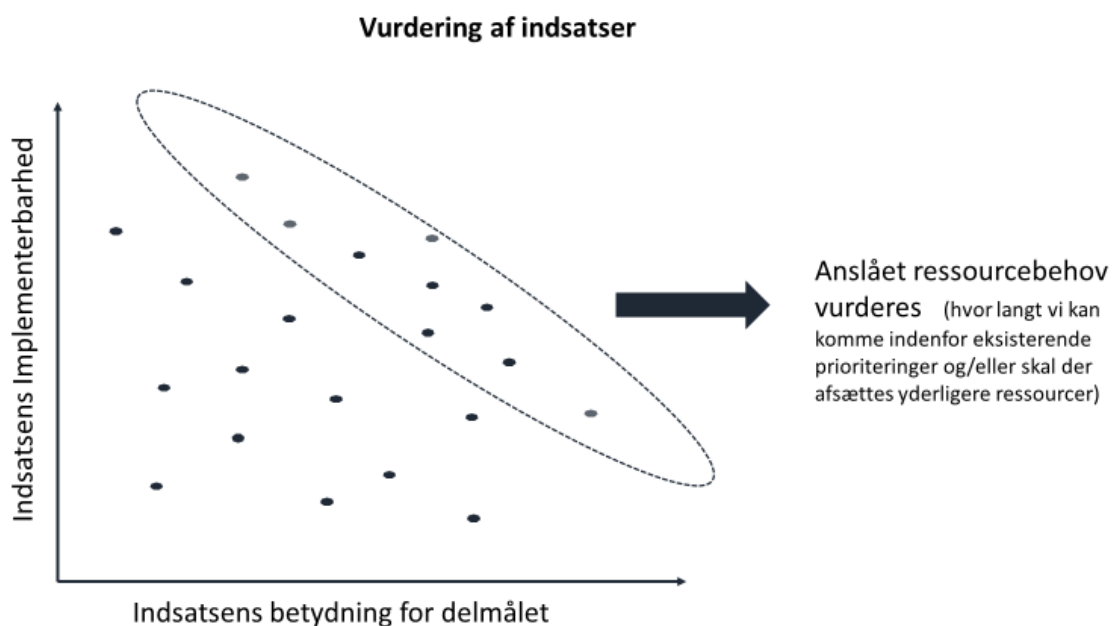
Vurdering af indsatser

Indsatsens Implementerbarhed

Anslået ressourcebehov vurderes (hvor langt vi kan komme indenfor eksisterende prioriteringer og/eller skal der afsættes yderligere ressourcer)

Indsatsens betydning for delmålet